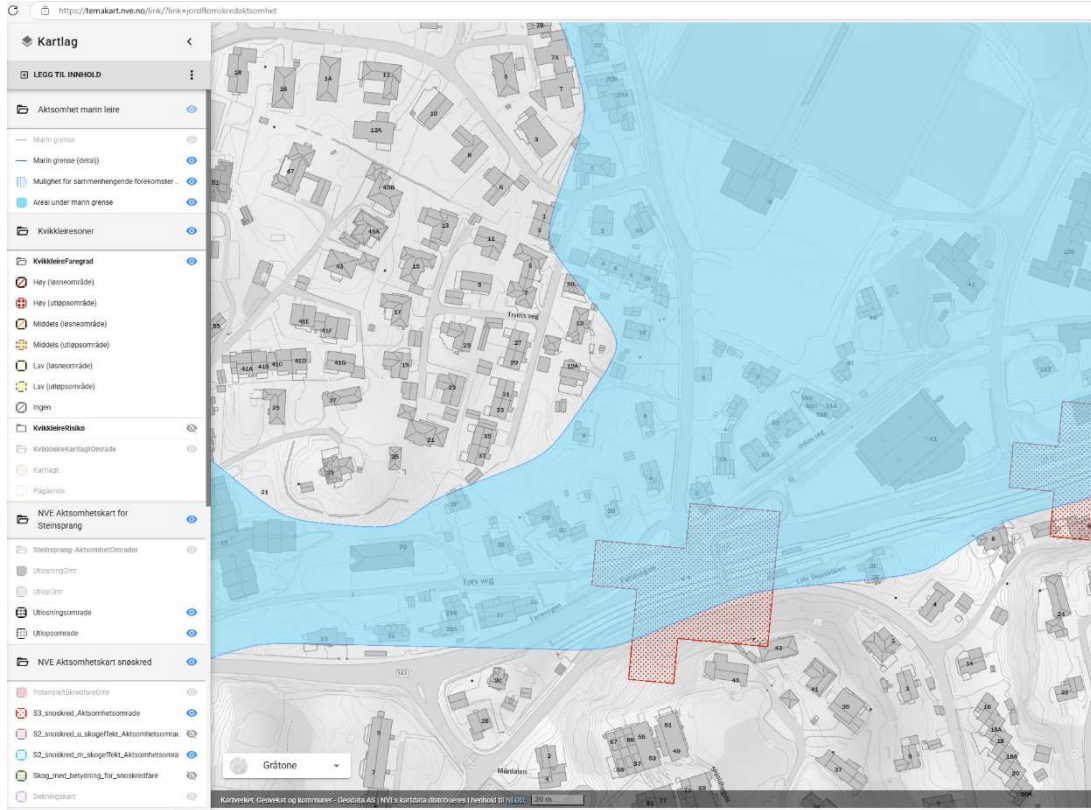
https://temakart.nve.no/link/?link=jordflomskredaktsomhet

Kartlag

LEGG TIL INNHOLD

Aktsomhet marin leire

Marin grense
Marin grense (detalj)
Mulighet for sammenhengende forekomster ...
Areal under marin grense

Kvikkleiresoner

KvikkleireFaregrad
Høy (løsneområde)
Høy (utløpsområde)
Middels (løsneområde)
Middels (utløpsområde)
Lav (løsneområde)
Lav (utløpsområde)
Ingen

KvikkleireRisiko
KvikkleireKartlagtOmrade
Kartlagt
Pågående

NVE Aktsomhetskart for Steinsprang

Steinsprang-AktsomhetOmrader
UtlosningOmr
UtlopOmr
Utlosningsomrade
Utlopsomrade

NVE Aktsomhetskart snøskred

PotensieltSkredfareOmr
S3_snoskred_Aktsomhetsomrade
S2_snoskred_u_skogeffekt_Aktsomhetsomrade
S2_snoskred_m_skogeffekt_Aktsomhetsomra
Skog_med_betydning_for_snoskredfare
Dekningskart

Gråtone

Trymsveg
Toms veg
Odins veg
Lille Skogstuen
Mårdalen

Kartverket, Geovekst og kommuner - Geodata AS | NVEs kartdata distribueres i henhold til NLOD 30 m